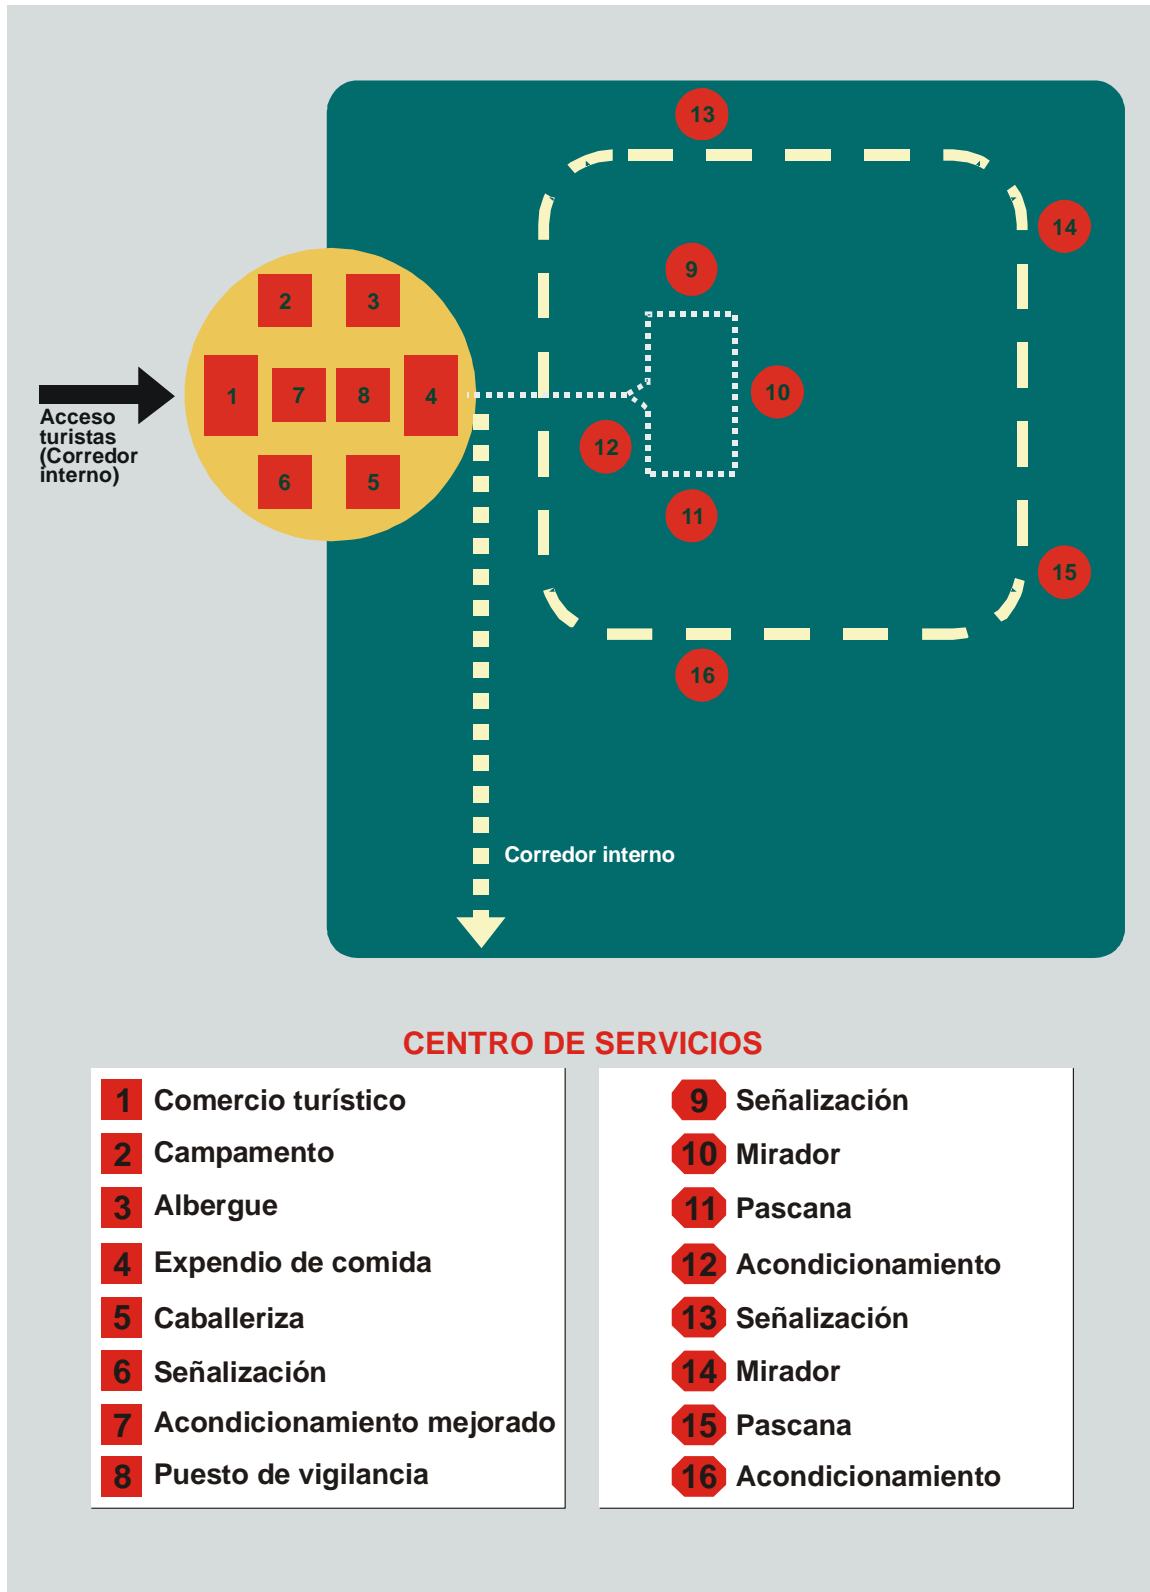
13

14

9

2

3

10

1

7

8

4

Acceso turistas (Corredor interno)

12

6

5

11

15

16

Corredor interno

CENTRO DE SERVICIOS

1 Comercio turístico
2 Campamento
3 Albergue
4 Expendio de comida
5 Caballeriza
6 Señalización
7 Acondicionamiento mejorado
8 Puesto de vigilancia

9 Señalización
10 Mirador
11 Pascana
12 Acondicionamiento
13 Señalización
14 Mirador
15 Pascana
16 Acondicionamiento